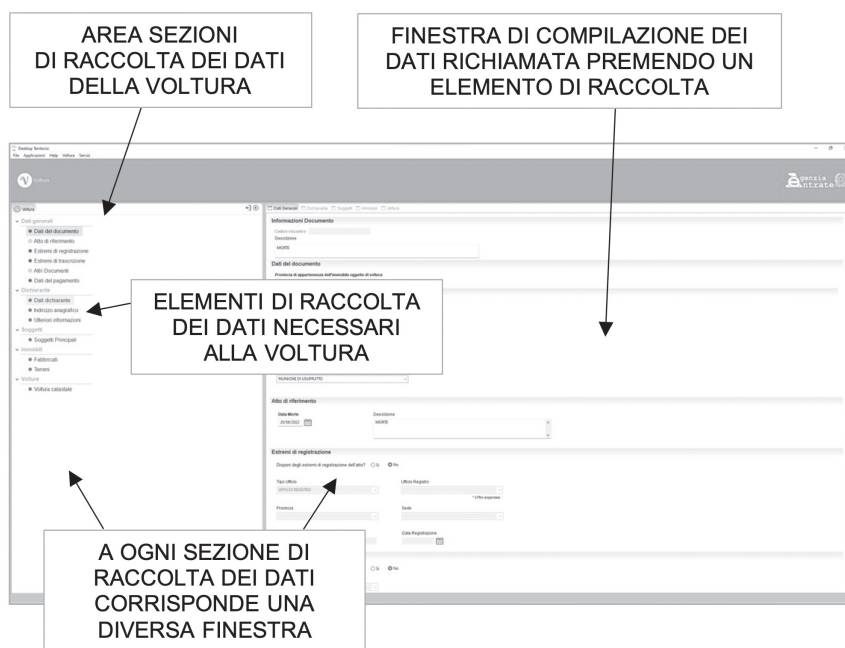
AREA SEZIONI DI RACCOLTA DEI DATI DELLA VOLTURA

FINESTRA DI COMPILAZIONE DEI DATI RICHIAMATA PREMENDO UN ELEMENTO DI RACCOLTA

Desktop Telematico
File Applicazioni Help Voltura Servizi

Voltura

Agenzia Entrate

Voltura

Dati generali
Dati del documento
Atto di riferimento
Estremi di registrazione
Estremi di trascrizione
Altri Documenti
Dati del pagamento
Dichiarante
Dati dichiarante
Indirizzo anagrafico
Ulteriori informazioni
Soggetti
Soggetti Principali
Immobili
Fabbricati
Terreni
Volture
Voltura catastale

Dati Generali Dichiarante Soggetti Immobili Volture

Informazioni Documento
Codice riscontro
Descrizione
MORTE

Dati del documento
Provincia di appartenenza dell'immobile oggetto di voltura

ELEMENTI DI RACCOLTA DEI DATI NECESSARI ALLA VOLTURA

RIUNIONE DI USUFRUTTO

Atto di riferimento
Data Morte
22/06/2022
Descrizione
MORTE

Estremi di registrazione
Disponi degli estremi di registrazione dell'atto? Si No
Tipo Ufficio
UFFICIO REGISTRO
Ufficio Registro
* Ufficio soppresso
Provincia
Sede
Data Registrazione

Si No

A OGNI SEZIONE DI RACCOLTA DEI DATI CORRISPONDE UNA DIVERSA FINESTRA